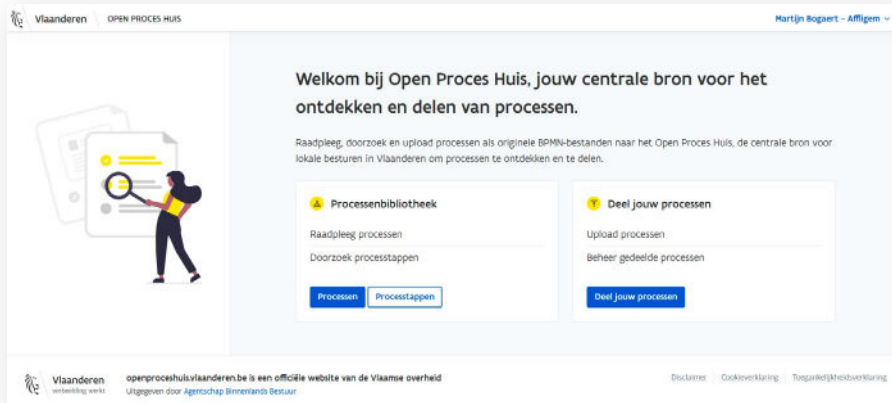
Vlaanderen OPEN PROCES HUIS

Martijn Bogaert - Affligem

Welkom bij Open Proces Huis, jouw centrale bron voor het ontdekken en delen van processen.

Raadpleeg, doorzoek en upload processen als originele BPMN-bestanden naar het Open Proces Huis, de centrale bron voor lokale besturen in Vlaanderen om processen te ontdekken en te delen.

Processenbibliotheek

Raadpleeg processen

Doorzoek processtappen

Processen Processtappen

Deel jouw processen

Upload processen

Beheer gedeelde processen

Deel jouw processen

Vlaanderen verbeelding werkt

openproceshuis.vlaanderen.be is een officiële website van de Vlaamse overheid

Uitgegeven door Agentschap Binnenlands Bestuur

Disclaimer Cookieverklaring Toegankelijkheidsverklaring